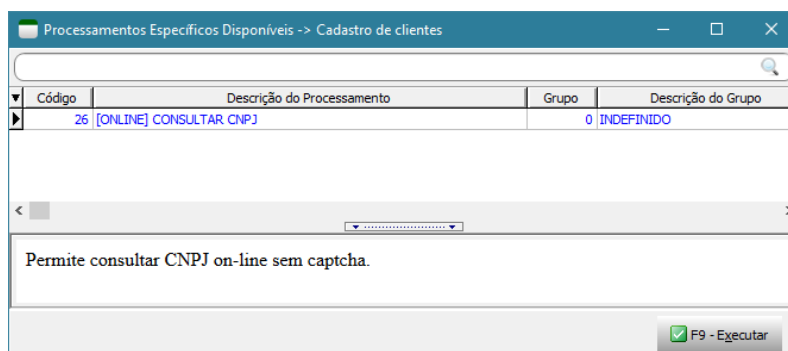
Processamentos Específicos Disponíveis -> Cadastro de clientes

| Código | Descrição do Processamento | Grupo | Descrição do Grupo |
|---|---|---|---|
| 26 | [ONLINE] CONSULTAR CNPJ | 0 | INDEFINIDO |

Permite consultar CNPJ on-line sem captcha.

F9 - Executar